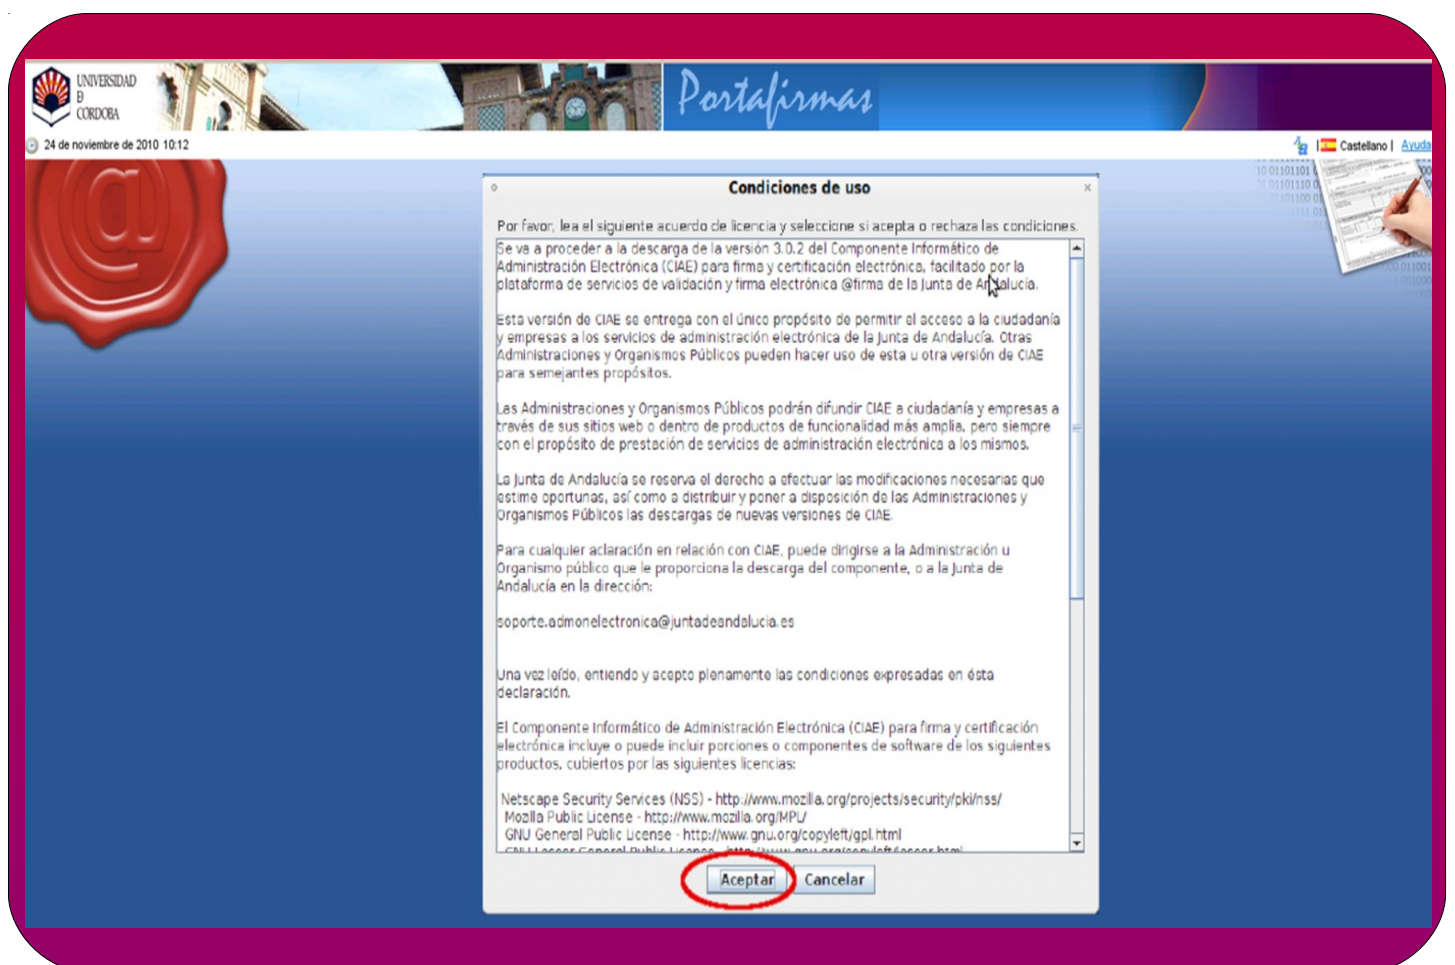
UNIVERSIDAD D CORDOBA

Portafirmas

24 de noviembre de 2010 10:12

Castellano | Ayuda

Condiciones de uso

Por favor, lea el siguiente acuerdo de licencia y seleccione si acepta o rechaza las condiciones.

Se va a proceder a la descarga de la versión 3.0.2 del Componente Informático de Administración Electrónica (CIAE) para firma y certificación electrónica, facilitado por la plataforma de servicios de validación y firma electrónica @firma de la Junta de Andalucía.

Esta versión de CIAE se entrega con el único propósito de permitir el acceso a la ciudadanía y empresas a los servicios de administración electrónica de la Junta de Andalucía. Otras Administraciones y Organismos Públicos pueden hacer uso de esta u otra versión de CIAE para semejantes propósitos.

Las Administraciones y Organismos Públicos podrán difundir CIAE a ciudadanía y empresas a través de sus sitios web o dentro de productos de funcionalidad más amplia, pero siempre con el propósito de prestación de servicios de administración electrónica a los mismos.

La Junta de Andalucía se reserva el derecho a efectuar las modificaciones necesarias que estime oportunas, así como a distribuir y poner a disposición de las Administraciones y Organismos Públicos las descargas de nuevas versiones de CIAE.

Para cualquier aclaración en relación con CIAE, puede dirigirse a la Administración u Organismo público que le proporciona la descarga del componente, o a la Junta de Andalucía en la dirección:

soporte.admonelectronica@juntadeandalucia.es

Una vez leído, entiendo y acepto plenamente las condiciones expresadas en ésta declaración.

El Componente Informático de Administración Electrónica (CIAE) para firma y certificación electrónica incluye o puede incluir porciones o componentes de software de los siguientes productos, cubiertos por las siguientes licencias:

Netscape Security Services (NSS) - http://www.mozilla.org/projects/security/pki/nss/
Mozilla Public License - http://www.mozilla.org/MPL/
GNU General Public License - http://www.gnu.org/copyleft/gpl.html
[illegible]

Aceptar Cancelar